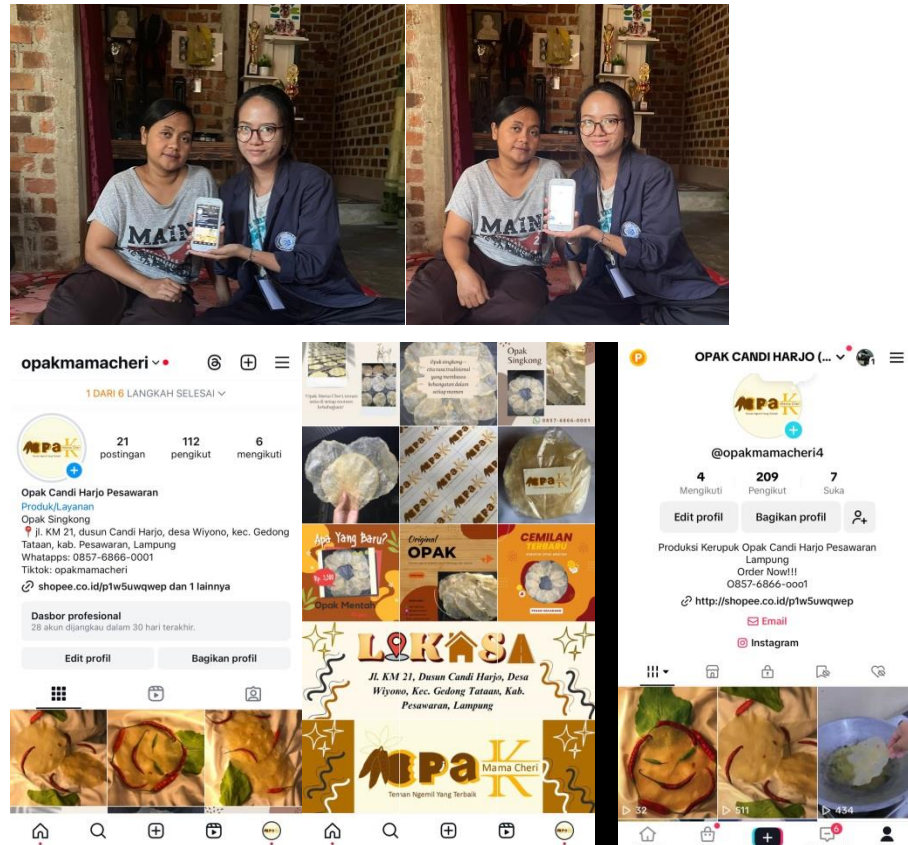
MAIN

MAIN

opakmamacheri

1 DARI 6 LANGKAH SELESAI

OPAK

21 postingan

112 pengikut

6 mengikuti

Opak Candi Harjo Pesawaran
Produk/Layanan
Opak Singkong
jl. KM 21, dusun Candi Harjo, desa Wiyono, kec. Gedong Tataan, kab. Pesawaran, Lampung
Whatapps: 0857-6866-0001
Tiktok: opakmamacheri
shopee.co.id/p1w5uwqwep dan 1 lainnya

Dasbor profesional
28 akun dijangkau dalam 30 hari terakhir.

Edit profil

Bagikan profil

Opak Singkong

Apa Yang Baru?

Original OPAK

CEMILAN TERBARU

Opak Mentah

LOKASA

Jl. KM 21, Dusun Candi Harjo, Desa Wiyono, Kec. Gedong Tataan, Kab. Pesawaran, Lampung

OPaK Mama Cheri

Teman Ngemil Yang Terbaik

OPAK CANDI HARJO (...

OPaK

@opakmamacheri4

4 Mengikuti

209 Pengikut

7 Suka

Edit profil

Bagikan profil

Produksi Kerupuk Opak Candi Harjo Pesawaran Lampung
Order Now!!!
0857-6866-ooo1
http://shopee.co.id/p1w5uwqwep

Email

Instagram

32

511

434

6